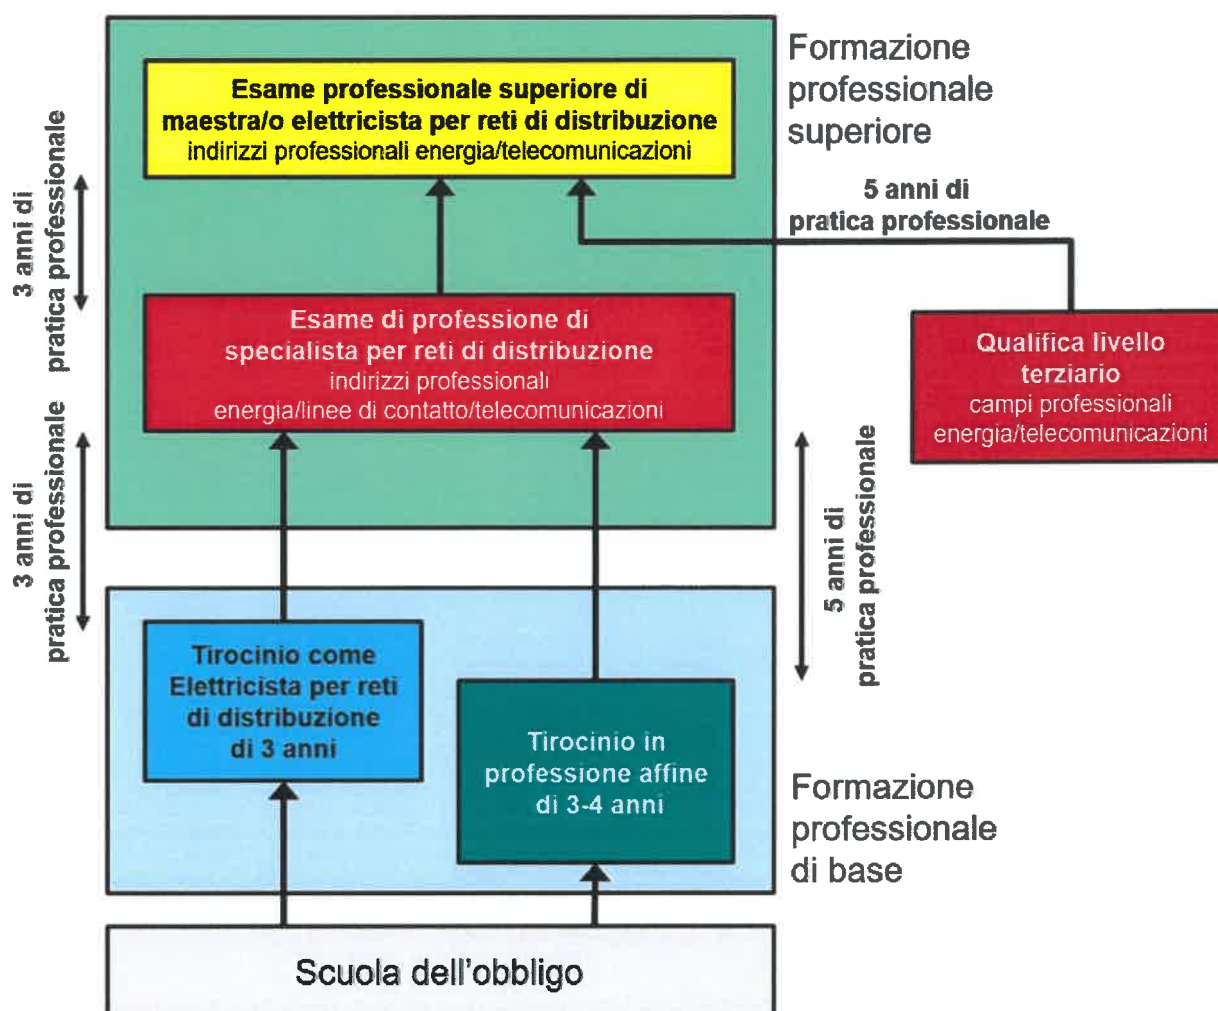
Formazione professionale superiore

Esame professionale superiore di maestra/o elettricista per reti di distribuzione
indirizzi professionali energia/telecomunicazioni

3 anni di pratica professionale

5 anni di pratica professionale

Esame di professione di specialista per reti di distribuzione
indirizzi professionali energia/linee di contatto/telecomunicazioni

Qualifica livello terziario
campi professionali energia/telecomunicazioni

3 anni di pratica professionale

5 anni di pratica professionale

Tirocinio come Elettricista per reti di distribuzione di 3 anni

Tirocinio in professione affine di 3-4 anni

Formazione professionale di base

Scuola dell'obbligo